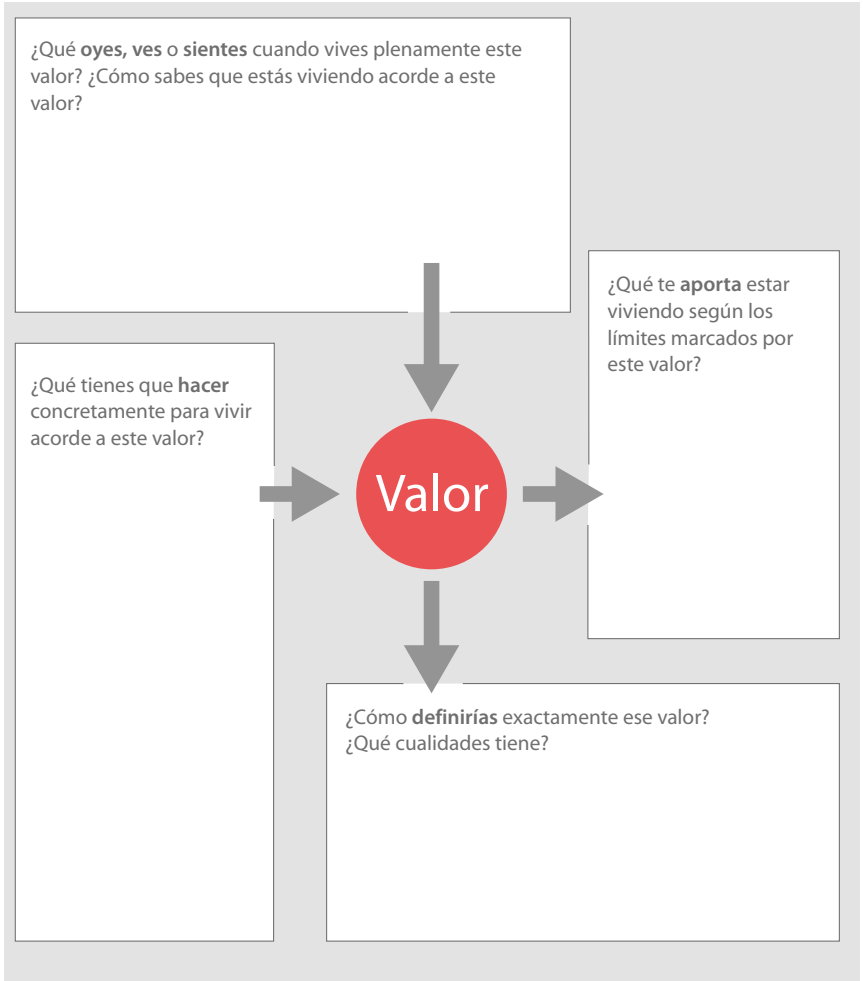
¿Qué oyes, ves o sientes cuando vives plenamente este valor? ¿Cómo sabes que estás viviendo acorde a este valor?

¿Qué te aporta estar viviendo según los límites marcados por este valor?

¿Qué tienes que hacer concretamente para vivir acorde a este valor?

Valor

¿Cómo definirías exactamente ese valor? ¿Qué cualidades tiene?